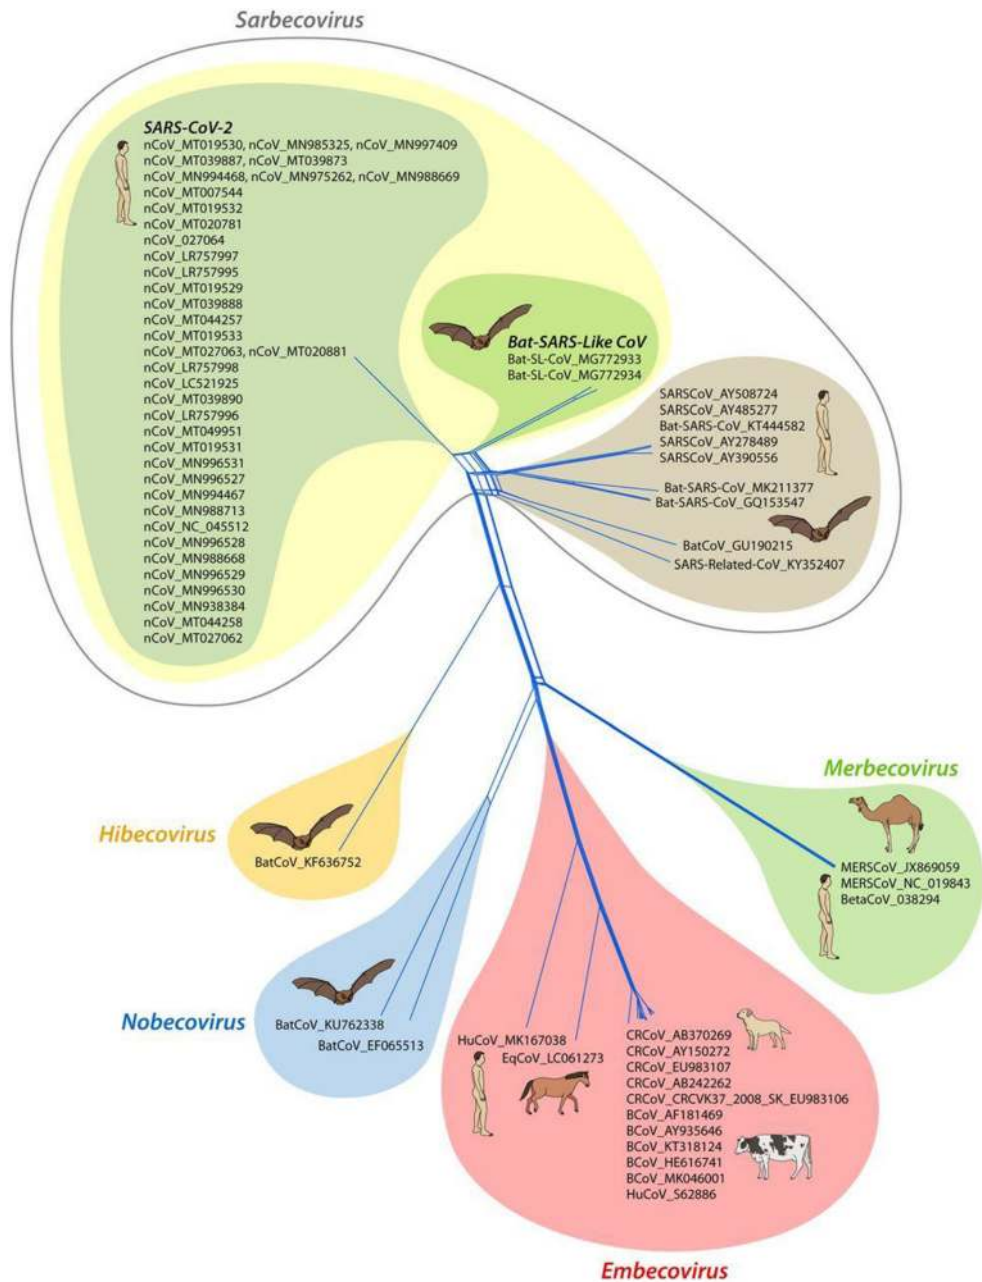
Sarbecovirus

SARS-CoV-2
nCoV_MT019530, nCoV_MN985325, nCoV_MN997409
nCoV_MT039887, nCoV_MT039873
nCoV_MN994468, nCoV_MN975262, nCoV_MN988669
nCoV_MT007544
nCoV_MT019532
nCoV_MT020781
nCoV_027064
nCoV_LR757997
nCoV_LR757995
nCoV_MT019529
nCoV_MT039888
nCoV_MT044257
nCoV_MT019533
nCoV_MT027063, nCoV_MT020881
nCoV_LR757998
nCoV_LC521925
nCoV_MT039890
nCoV_LR757996
nCoV_MT049951
nCoV_MT019531
nCoV_MN996531
nCoV_MN996527
nCoV_MN994467
nCoV_MN988713
nCoV_NC_045512
nCoV_MN996528
nCoV_MN988668
nCoV_MN996529
nCoV_MN996530
nCoV_MN938384
nCoV_MT044258
nCoV_MT027062

Bat-SARS-Like CoV
Bat-SL-CoV_MG772933
Bat-SL-CoV_MG772934

SARSCoV_AY508724
SARSCoV_AY485277
Bat-SARS-CoV_KT444582
SARSCoV_AY278489
SARSCoV_AY390556
Bat-SARS-CoV_MK211377
Bat-SARS-CoV_GQ153547
BatCoV_GU190215
SARS-Related-CoV_KY352407

Merbecovirus
MERSCoV_JX869059
MERSCoV_NC_019843
BetaCoV_038294

Hibecovirus
BatCoV_KF636752

Nobecovirus
BatCoV_KU762338
BatCoV_EF065513

HuCoV_MK167038
EqCoV_LC061273
CRCoV_AB370269
CRCoV_AY150272
CRCoV_EU983107
CRCoV_AB242262
CRCoV_CRCVK37_2008_SK_EU983106
BCoV_AF181469
BCoV_AY935646
BCoV_KT318124
BCoV_HE616741
BCoV_MK046001
HuCoV_S62886

Embecovirus